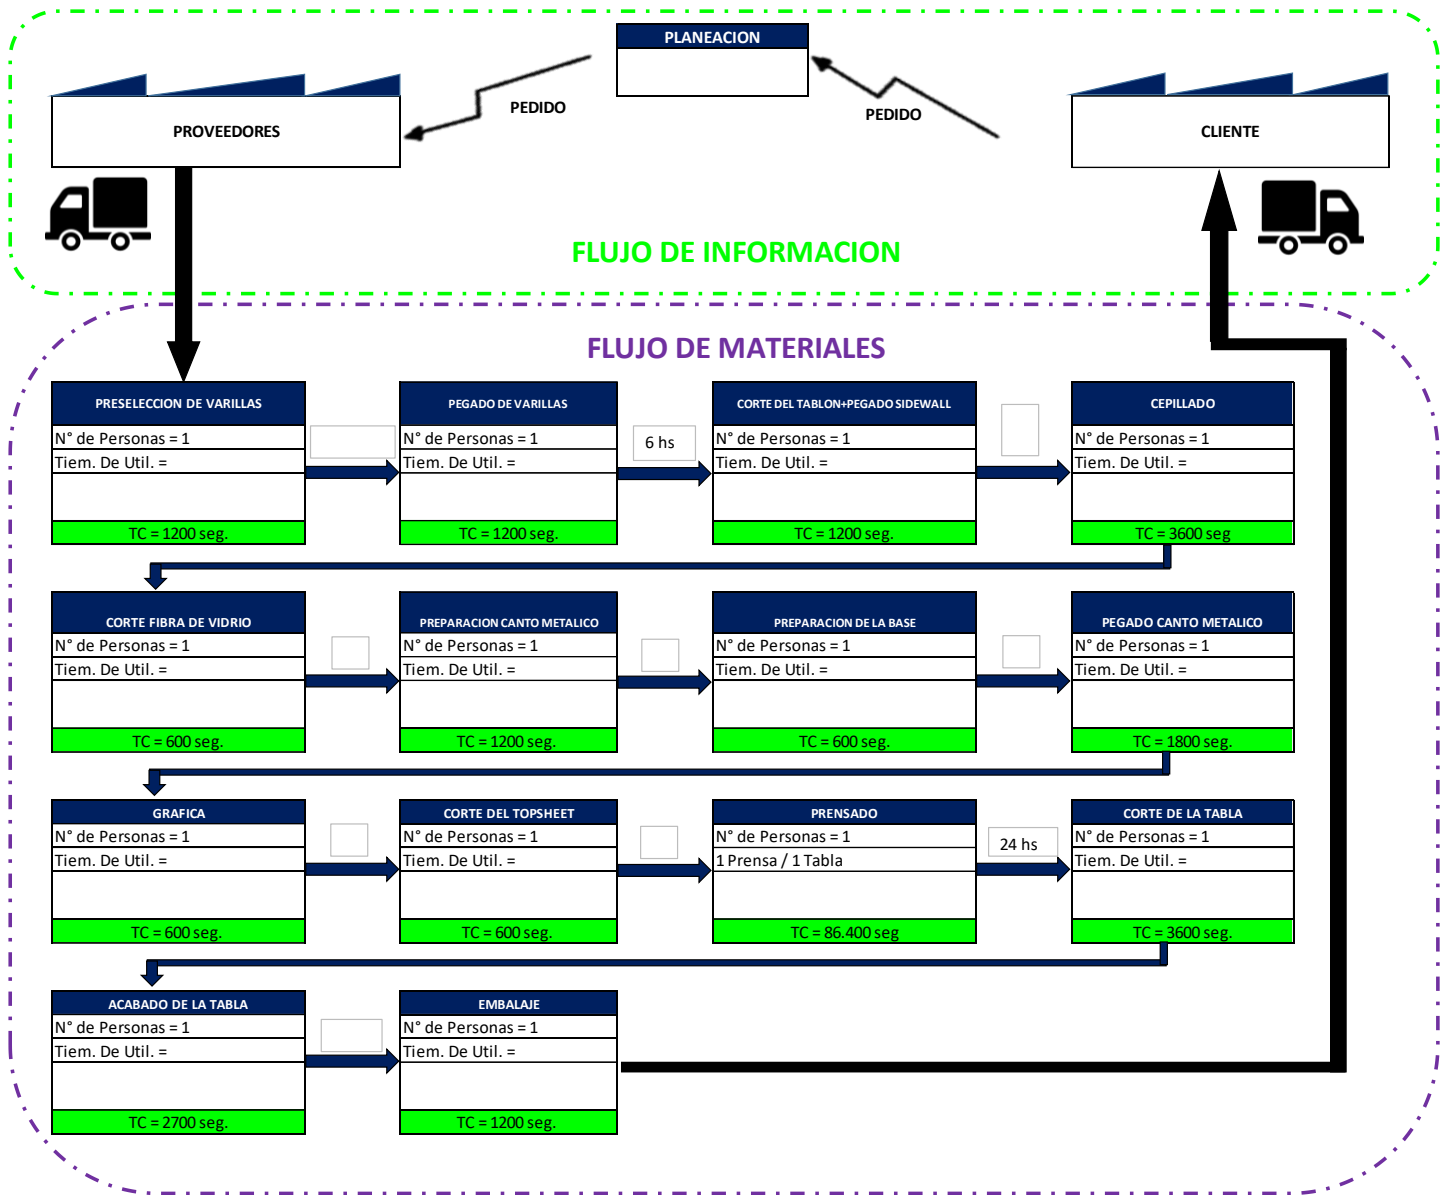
PLANEACION

PEDIDO

PEDIDO

PROVEEDORES

CLIENTE

FLUJO DE INFORMACION

FLUJO DE MATERIALES

PRESELECCION DE VARILLAS
N° de Personas = 1
Tiem. De Util. =
TC = 1200 seg.

PEGADO DE VARILLAS
N° de Personas = 1
Tiem. De Util. =
TC = 1200 seg.

6 hs

CORTE DEL TABLON+PEGADO SIDEWALL
N° de Personas = 1
Tiem. De Util. =
TC = 1200 seg.

CEPILLADO
N° de Personas = 1
Tiem. De Util. =
TC = 3600 seg

CORTE FIBRA DE VIDRIO
N° de Personas = 1
Tiem. De Util. =
TC = 600 seg.

PREPARACION CANTO METALICO
N° de Personas = 1
Tiem. De Util. =
TC = 1200 seg.

PREPARACION DE LA BASE
N° de Personas = 1
Tiem. De Util. =
TC = 600 seg.

PEGADO CANTO METALICO
N° de Personas = 1
Tiem. De Util. =
TC = 1800 seg.

GRAFICA
N° de Personas = 1
Tiem. De Util. =
TC = 600 seg.

CORTE DEL TOPSHEET
N° de Personas = 1
Tiem. De Util. =
TC = 600 seg.

PRENSADO
N° de Personas = 1
1 Prensa / 1 Tabla
TC = 86.400 seg

24 hs

CORTE DE LA TABLA
N° de Personas = 1
Tiem. De Util. =
TC = 3600 seg.

ACABADO DE LA TABLA
N° de Personas = 1
Tiem. De Util. =
TC = 2700 seg.

EMBALAJE
N° de Personas = 1
Tiem. De Util. =
TC = 1200 seg.